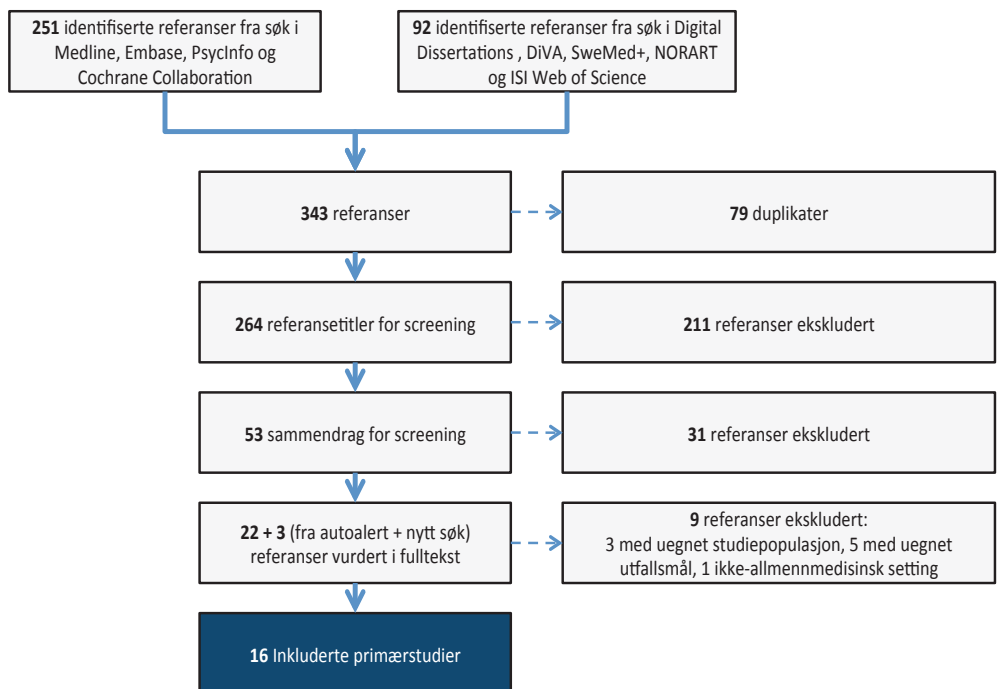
**251** identifiserte referanser fra søk i Medline, Embase, PsycInfo og Cochrane Collaboration

**92** identifiserte referanser fra søk i Digital Dissertations , DiVA, SweMed+, NORART og ISI Web of Science

**343** referanser

**79** duplikater

**264** referansetitler for screening

**211** referanser ekskludert

**53** sammendrag for screening

**31** referanser ekskludert

**22 + 3** (fra autoalert + nytt søk) referanser vurdert i fulltekst

**9** referanser ekskludert: 3 med uegnet studiepopulasjon, 5 med uegnet utfallsmål, 1 ikke-allmennmedisinsk setting

**16** Inkluderte primærstudier